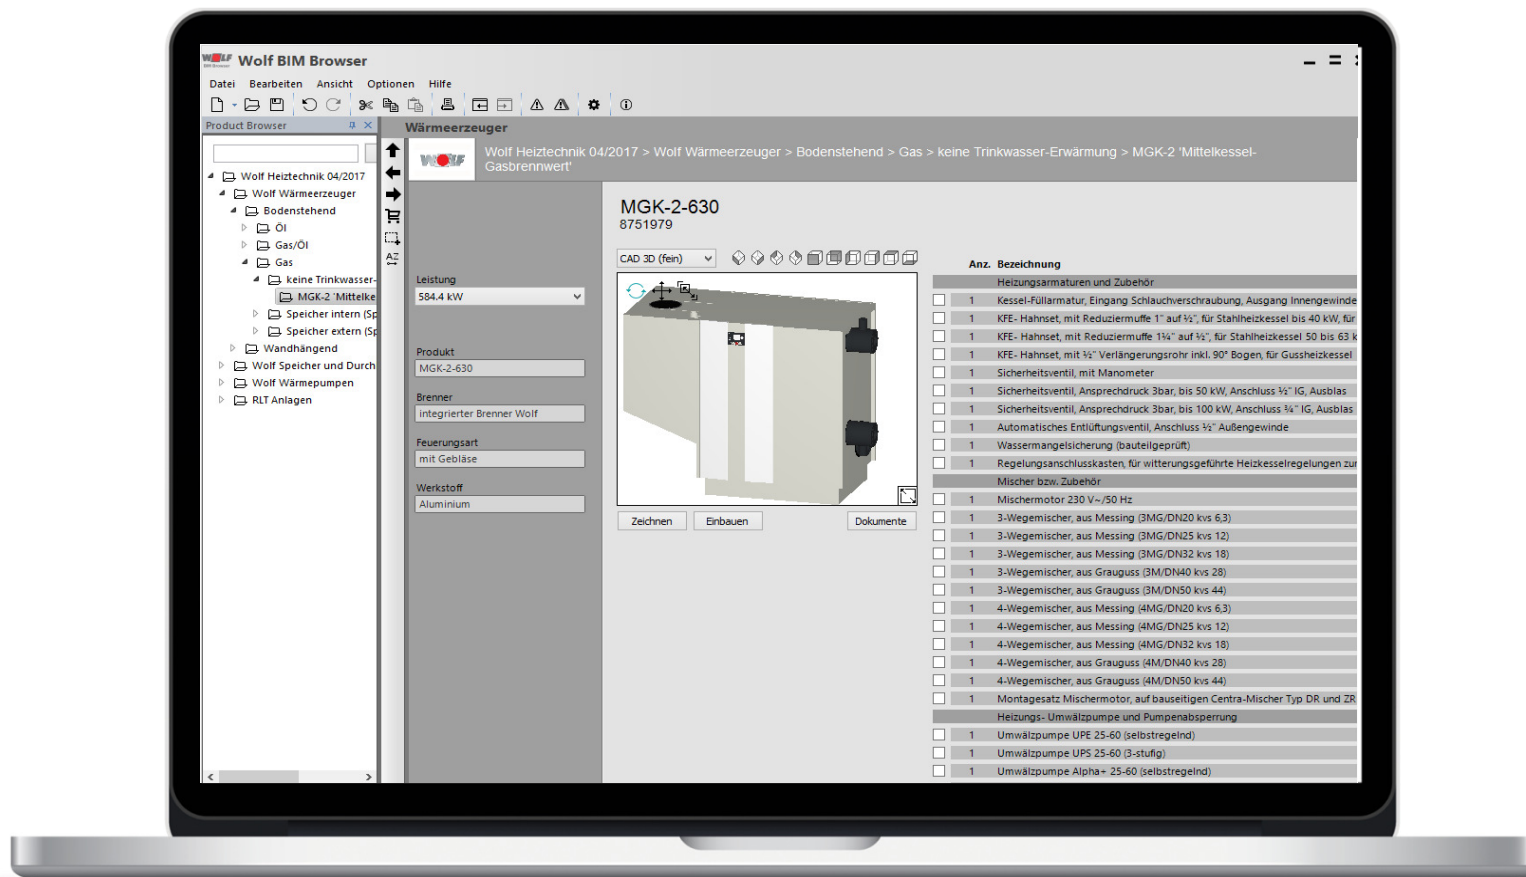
Wolf BIM Browser

Datei Bearbeiten Ansicht Optionen Hilfe

Product Browser

Wolf Heiztechnik 04/2017
Wolf Wärmeerzeuger
Bodenstehend
Öl
Gas/Öl
Gas
keine Trinkwasser-
MGK-2 'Mittelke
Speicher intern (Sp
Speicher extern (Sp
Wandhängend
Wolf Speicher und Durch
Wolf Wärmepumpen
RLT Anlagen

Wärmeerzeuger

Wolf Heiztechnik 04/2017 > Wolf Wärmeerzeuger > Bodenstehend > Gas > keine Trinkwasser-Erwärmung > MGK-2 'Mittelkessel-Gasbrennwert'

Leistung
584.4 kW

Produkt
MGK-2-630

Brenner
integrierter Brenner Wolf

Feuerungsart
mit Gebläse

Werkstoff
Aluminium

MGK-2-630
8751979

CAD 3D (fein)

Zeichnen Einbauen Dokumente

| | Anz. | Bezeichnung |
|---|---|---|
| | | Heizungsarmaturen und Zubehör |
| | 1 | Kessel-Füllarmatur, Eingang Schlauchverschraubung, Ausgang Innengewinde |
| | 1 | KFE- Hahnset, mit Reduziermuffe 1" auf ½", für Stahlheizkessel bis 40 kW, für |
| | 1 | KFE- Hahnset, mit Reduziermuffe 1¼" auf ½", für Stahlheizkessel 50 bis 63 k |
| | 1 | KFE- Hahnset, mit ½" Verlängerungsrohr inkl. 90° Bogen, für Gussheizkessel |
| | 1 | Sicherheitsventil, mit Manometer |
| | 1 | Sicherheitsventil, Ansprechdruck 3bar, bis 50 kW, Anschluss ½" IG, Ausblas |
| | 1 | Sicherheitsventil, Ansprechdruck 3bar, bis 100 kW, Anschluss ¾" IG, Ausblas |
| | 1 | Automatisches Entlüftungsventil, Anschluss ½" Außengewinde |
| | 1 | Wassermangelsicherung (bauteilgeprüft) |
| | 1 | Regelungsanschlusskasten, für witterungsgeführte Heizkesselregelungen zur |
| | | Mischer bzw. Zubehör |
| | 1 | Mischermotor 230 V~/50 Hz |
| | 1 | 3-Wegemischer, aus Messing (3MG/DN20 kvs 6,3) |
| | 1 | 3-Wegemischer, aus Messing (3MG/DN25 kvs 12) |
| | 1 | 3-Wegemischer, aus Messing (3MG/DN32 kvs 18) |
| | 1 | 3-Wegemischer, aus Grauguss (3M/DN40 kvs 28) |
| | 1 | 3-Wegemischer, aus Grauguss (3M/DN50 kvs 44) |
| | 1 | 4-Wegemischer, aus Messing (4MG/DN20 kvs 6,3) |
| | 1 | 4-Wegemischer, aus Messing (4MG/DN25 kvs 12) |
| | 1 | 4-Wegemischer, aus Messing (4MG/DN32 kvs 18) |
| | 1 | 4-Wegemischer, aus Grauguss (4M/DN40 kvs 28) |
| | 1 | 4-Wegemischer, aus Grauguss (4M/DN50 kvs 44) |
| | 1 | Montagesatz Mischermotor, auf beiseitigen Centra-Mischer Typ DR und ZR |
| | | Heizungs- Umwälzpumpe und Pumpenabsperrung |
| | 1 | Umwälzpumpe UPE 25-60 (selbstregelnd) |
| | 1 | Umwälzpumpe UPS 25-60 (3-stufig) |
| | 1 | Umwälzpumpe Alpha+ 25-60 (selbstregelnd) |